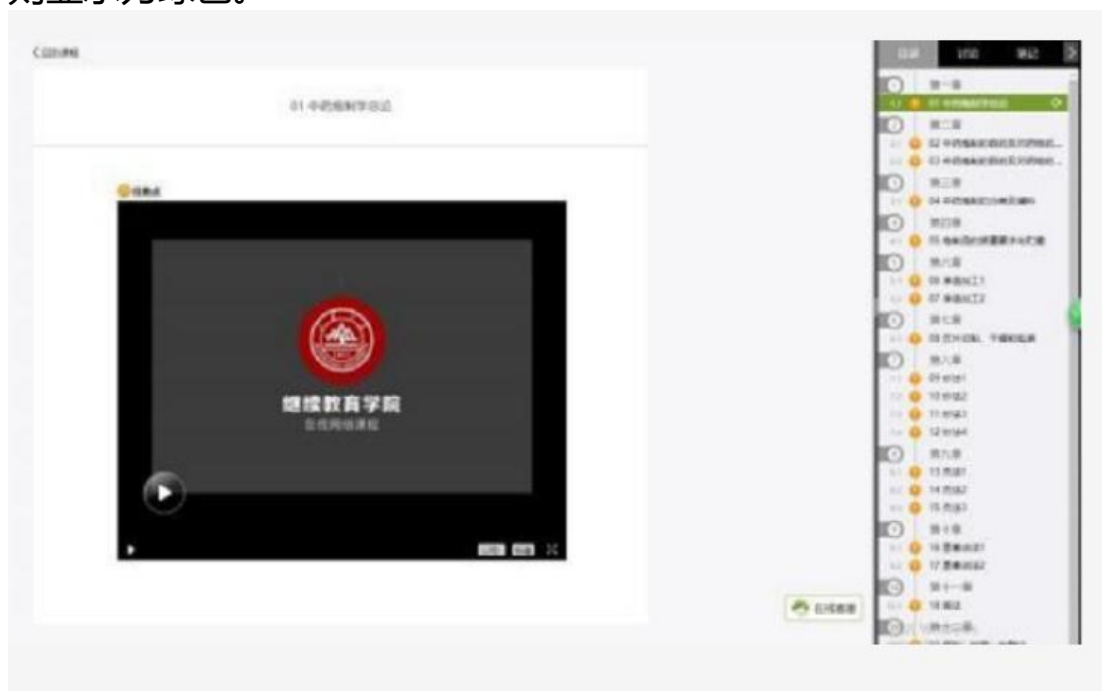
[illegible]

< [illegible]

01 中药炮制学总论

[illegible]

继续教育学院
在线网络课程

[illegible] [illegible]

目录 讨论 笔记

第一章
01 中药炮制学总论
第二章
02 中药炮制的目的及对药物的...
03 中药炮制的目的及对药物的...
第三章
04 中药炮制的分类及辅料
第四章
05 炮制品的质量要求及贮藏
第六章
06 净选加工1
07 净选加工2
第七章
08 饮片切制、干燥和包装
第八章
09 炒法1
10 炒法2
11 炒法3
12 炒法4
第九章
13 炙法1
14 炙法2
15 炙法3
第十章
16 蒸煮炖法1
17 蒸煮炖法2
第十一章
18 煅法
第十二章
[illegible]

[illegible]